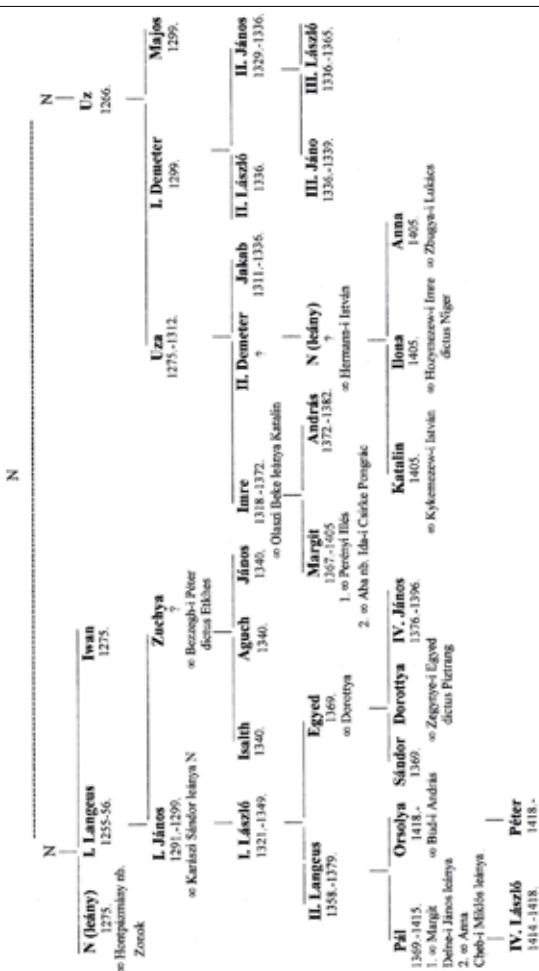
N

N

N (leány)
1275.
∞ Hontpázmány nb. Zonok

I. Langeus
1255-56.

Iwan
1275.

N

Uz
1266.

Uza
1275.-1312.

I. Demeter
1299.

Majos
1299.

I. János
1291.-1299.
∞ Karászi Sándor leánya N

Zuchya
?
∞ Bezzegh-i Péter dictus Etkhes

I. László
1321.-1349.

Isalth
1340.

Aguch
1340.

János
1340.

Imre
1318.-1372.
∞ Olaszi Beke leánya Katalin

II. Demeter
?

Jakab
1311.-1336.

II. László
1336.

II. János
1329.-1336.

III. Jáno
1336.-1339.

III. László
1336.-1365.

II. Langeus
1358.-1379.

Egyed
1369.
∞ Dorottya

Margit
1367.-1405.
1. ∞ Perényi Illés
2. ∞ Aba nb. Ida-i Csirke Pongrác

András
1372.-1382.

N (leány)
?
∞ Hermans-i István

Pál
1369.-1415.
1. ∞ Margit Delne-i János leánya
2. ∞ Anna Cheb-i Miklós leánya

Orsolya
1418.-
∞ Büd-i András

Sándor
1369.

Dorottya
∞ Zegerye-i Egyed dictus Pizrrung

IV. János
1376.-1396.

Katalin
1405.
∞ Kykemezew-i István

Ilona
1405.
∞ Hozyumezew-i Imre dictus Niger

Anna
1405.
∞ Zbugya-i Lukács

IV. László
1414.-1418.

Péter
1418.-